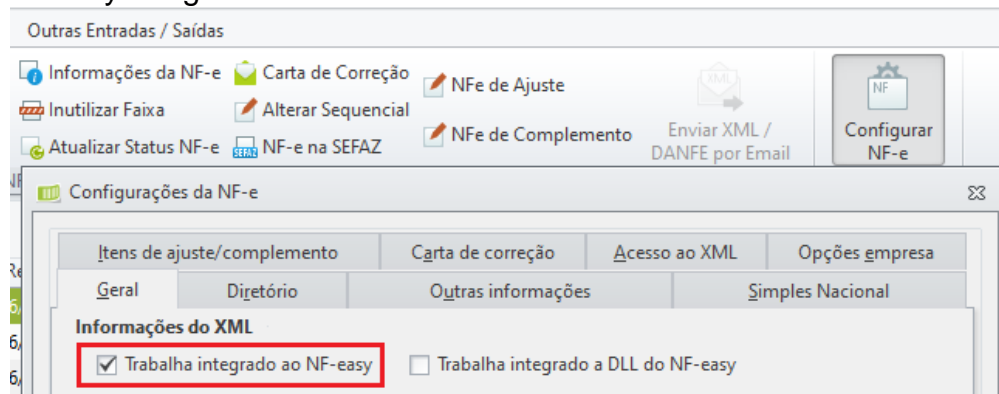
Outras Entradas / Saídas

Informações da NF-e
Inutilizar Faixa
Atualizar Status NF-e
Carta de Correção
Alterar Sequencial
NF-e na SEFAZ
NFe de Ajuste
NFe de Complemento
Enviar XML / DANFE por Email
Configurar NF-e

Configurações da NF-e

Itens de ajuste/complemento
Carta de correção
Acesso ao XML
Opções empresa
Geral
Diretório
Outras informações
Simples Nacional

Informações do XML
Trabalha integrado ao NF-easy
Trabalha integrado a DLL do NF-easy